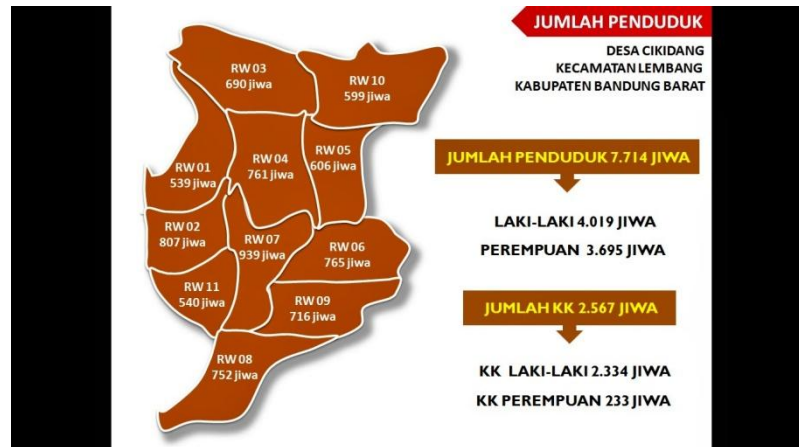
RW 03
690 jiwa

RW 10
599 jiwa

RW 01
539 jiwa

RW 04
761 jiwa

RW 05
606 jiwa

RW 02
807 jiwa

RW 07
939 jiwa

RW 06
765 jiwa

RW 11
540 jiwa

RW 09
716 jiwa

RW 08
752 jiwa

JUMLAH PENDUDUK

DESA CIKIDANG
KECAMATAN LEMBANG
KABUPATEN BANDUNG BARAT

JUMLAH PENDUDUK 7.714 JIWA

LAKI-LAKI 4.019 JIWA
PEREMPUAN 3.695 JIWA

JUMLAH KK 2.567 JIWA

KK LAKI-LAKI 2.334 JIWA
KK PEREMPUAN 233 JIWA